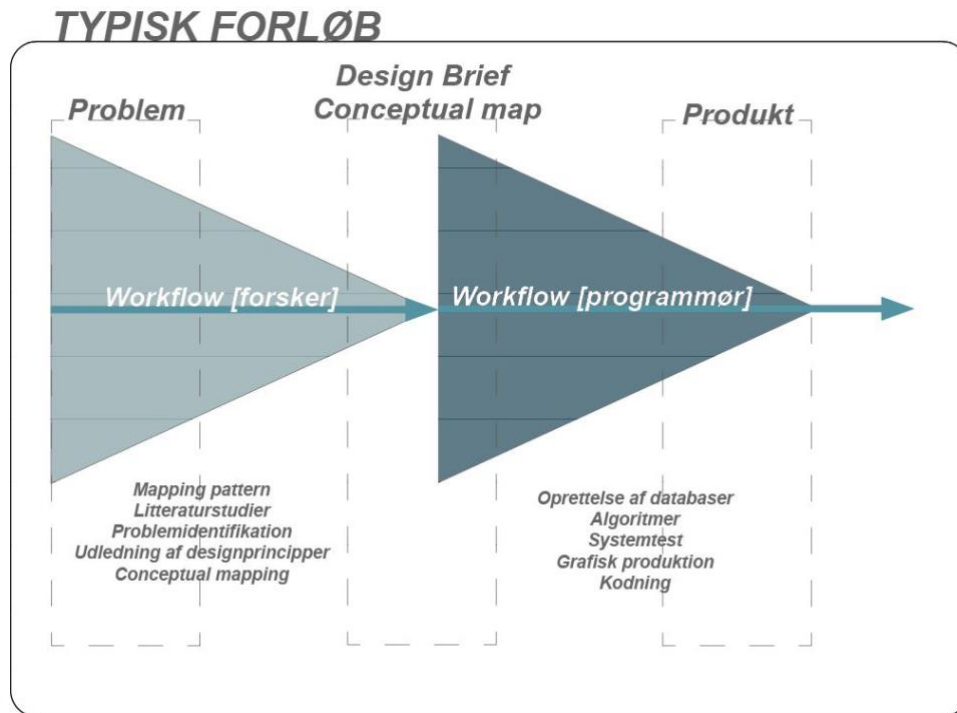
TYPISK FORLØB

Problem

Design Brief
Conceptual map

Produkt

Workflow [forsker]

Workflow [programmør]

Mapping pattern
Litteraturstudier
Problemidentifikation
Udledning af designprincipper
Conceptual mapping

Oprettelse af databaser
Algoritmer
Systemtest
Grafisk produktion
Kodning